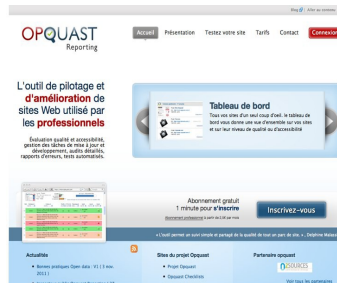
Blog | Aller au contenu

OPQUAST Reporting

Accueil Présentation Testez votre site Tarifs Contact Connexion

L'outil de pilotage et d'amélioration de sites Web utilisé par les professionnels

Évaluation qualité et accessibilité, gestion des tâches de mise à jour et développement, audits détaillés, rapports d'erreurs, tests automatisés.

Tableau de bord

Tous vos sites d'un seul coup d'œil : le tableau de bord vous donne une vue d'ensemble sur vos sites et sur leur niveau de qualité ou d'accessibilité

Abonnement gratuit 1 minute pour s'inscrire

Abonnement professionnel à partir de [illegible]

Inscrivez-vous

« L'outil permet un suivi simple et partagé de la qualité de tout ou partie du site. » - Delphine Malass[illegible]

Actualités

Bonnes pratiques Open data : V1 (3 mai 2011)

Sites du projet Opquast

Projet Opquast

Opquast Checklists

Partenaire opquast

Voir tous les partenaires